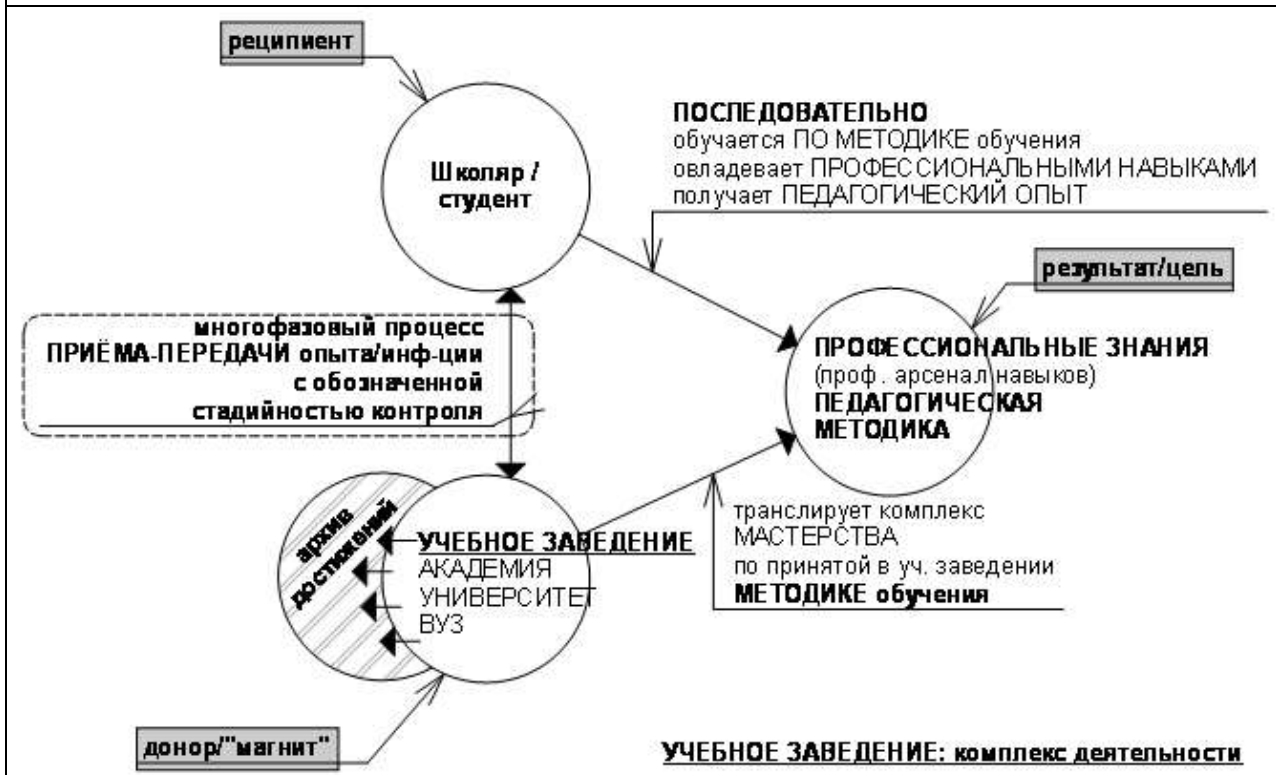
реципиент

Школяр / студент

ПОСЛЕДОВАТЕЛЬНО
обучается ПО МЕТОДИКЕ обучения
овладевает ПРОФЕССИОНАЛЬНЫМИ НАВЫКАМИ
получает ПЕДАГОГИЧЕСКИЙ ОПЫТ

результат/цель

многофазовый процесс
ПРИЁМА-ПЕРЕДАЧИ опыта/инф-ции
с обозначенной
стадийностью контроля

ПРОФЕССИОНАЛЬНЫЕ ЗНАНИЯ
(проф. арсенал навыков)
ПЕДАГОГИЧЕСКАЯ
МЕТОДИКА

архив достижений

УЧЕБНОЕ ЗАВЕДЕНИЕ
АКАДЕМИЯ
УНИВЕРСИТЕТ
ВУЗ

транслирует комплекс
МАСТЕРСТВА
по принятой в уч. заведении
МЕТОДИКЕ обучения

донор/"магнит"

УЧЕБНОЕ ЗАВЕДЕНИЕ: комплекс деятельности